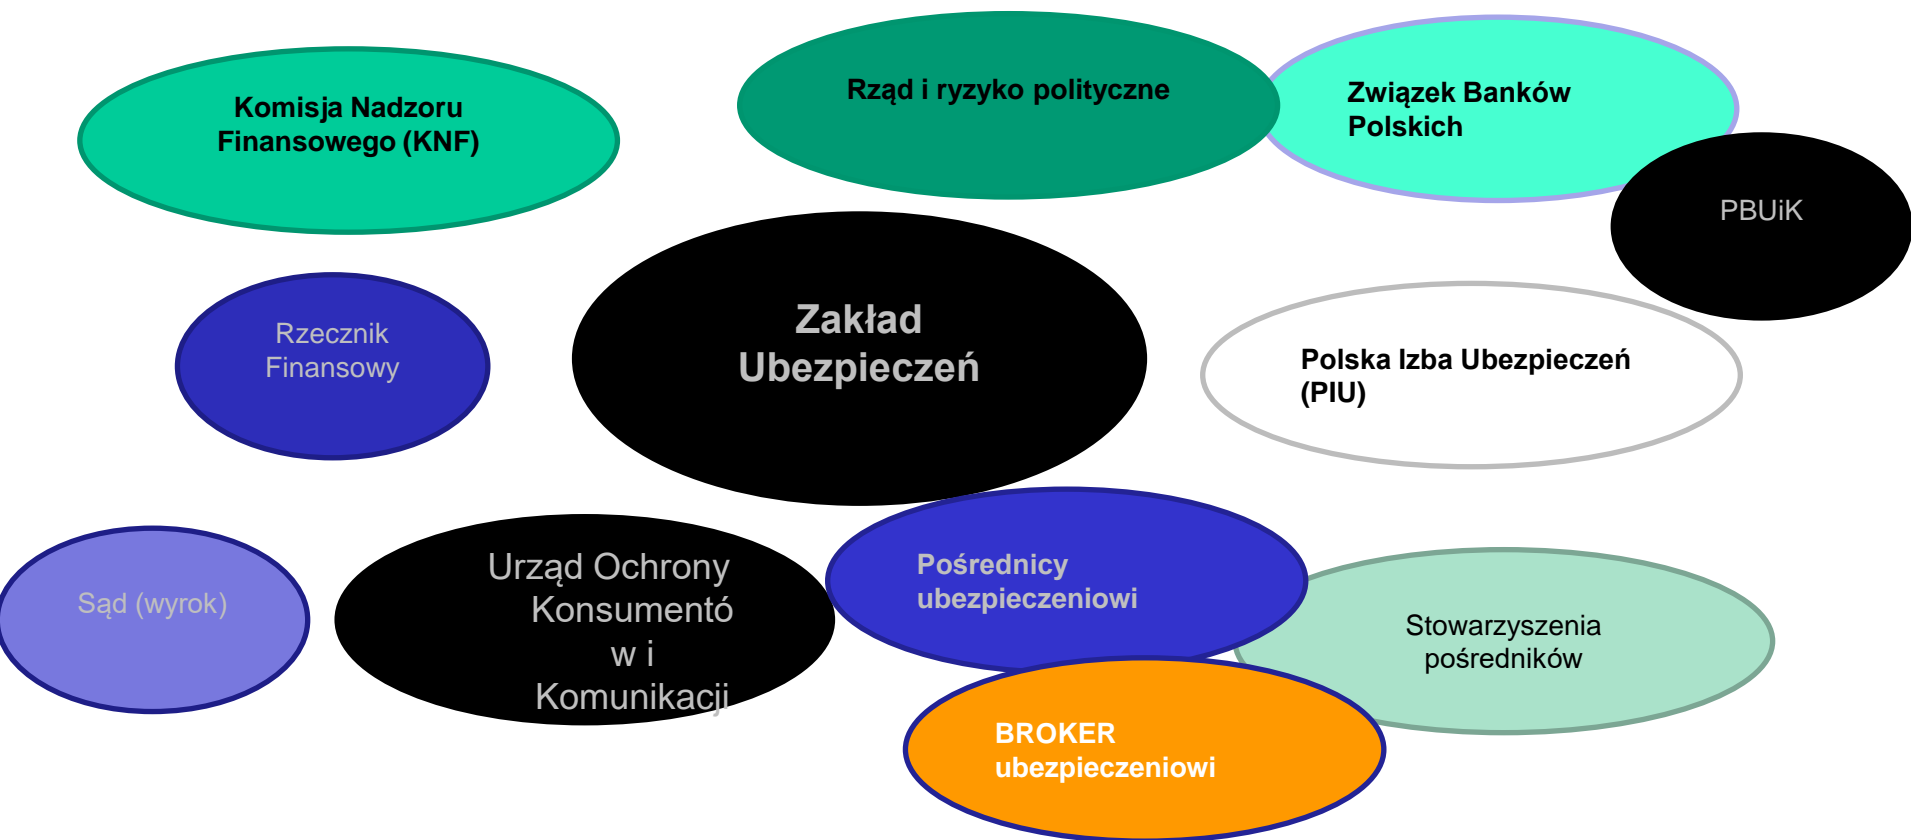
Komisja Nadzoru Finansowego (KNF)

Rząd i ryzyko polityczne

Związek Banków Polskich

PBUiK

Rzecznik Finansowy

Zakład Ubezpieczeń

Polska Izba Ubezpieczeń (PIU)

Sąd (wyrok)

Urząd Ochrony Konsumentów i Komunikacji

Pośrednicy ubezpieczeniowi

Stowarzyszenia pośredników

BROKER ubezpieczeniowi